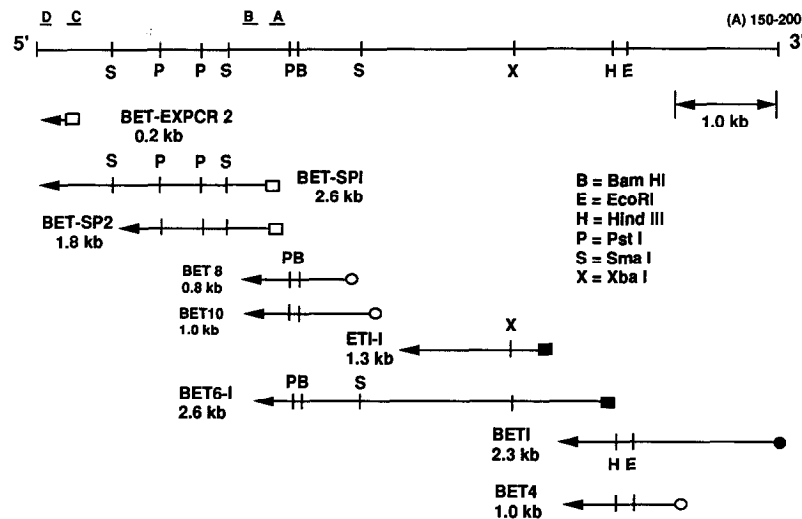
D C B A (A) 150-200

5' 3'

S P P S PB S X H E

BET-EXPCR 2
0.2 kb

1.0 kb

S P P S

BET-SPI
2.6 kb

B = Bam HI
E = EcoRI
H = Hind III
P = Pst I
S = Sma I
X = Xba I

BET-SP2
1.8 kb

PB

BET 8
0.8 kb

BET10
1.0 kb

X

ETI-I
1.3 kb

PB S

BET6-I
2.6 kb

BETI
2.3 kb

H E

BET4
1.0 kb